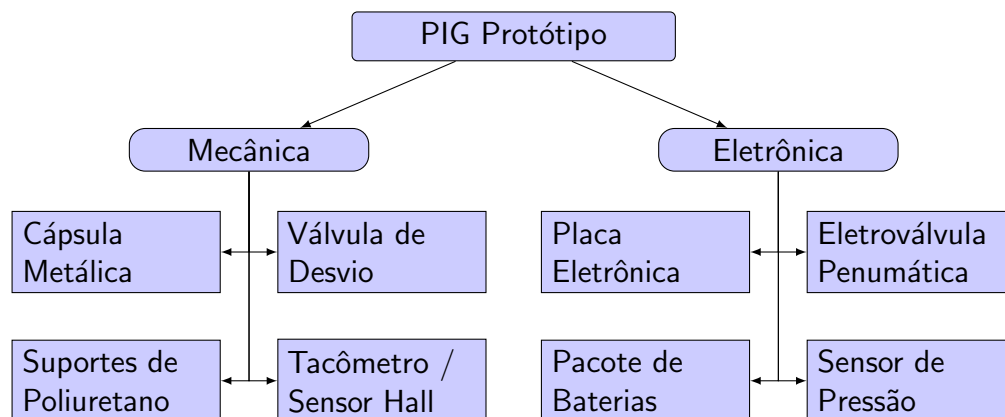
PIG Protótipo

Mecânica

Cápsula Metálica

Válvula de Desvio

Suportes de Poliuretano

Tacômetro / Sensor Hall

Eletrônica

Placa Eletrônica

Eletroválvula Penumática

Pacote de Baterias

Sensor de Pressão